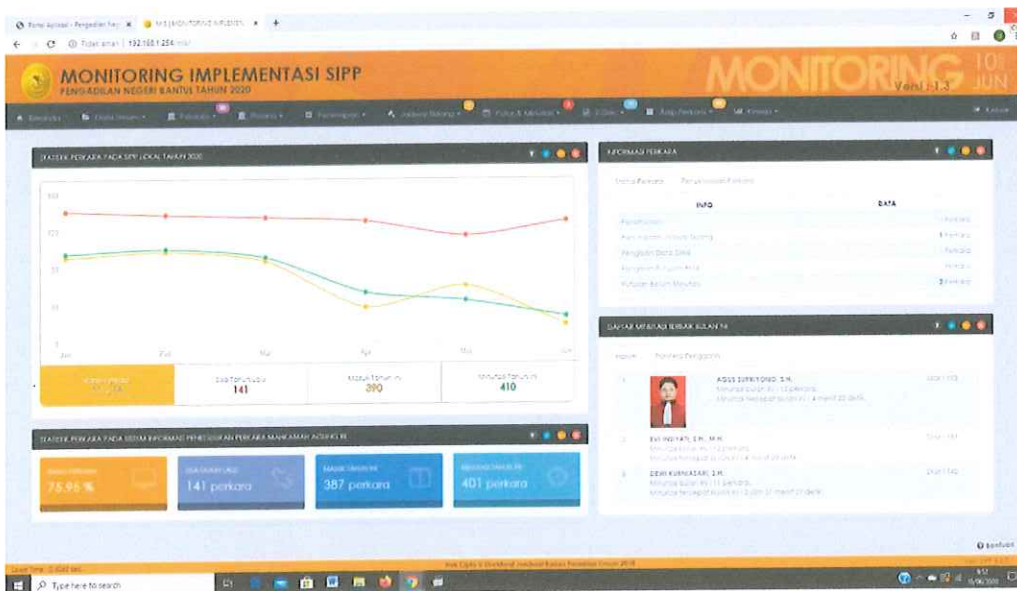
Portal Aplikasi - Pengadilan Neg
M-S | MONITORING IMPLEMEN

Tidak aman | 192.168.1.254/mis/

MONITORING IMPLEMENTASI SIPP
PENGADILAN NEGERI BANTUL TAHUN 2020

MONITORING
Versi 1.3
10
JUN

Beranda
Data Umum
Perkara
Perdata
Persidangan
Jadwal Sidang
Putus & Minutasi
E-Court
Arsip Perkara
Kinerja
Keluar

STATISTIK PERKARA PADA SIPP LOKAL TAHUN 2020

Jan
Feb
Mar
Apr
Mei
Jun

Sisa Tahun Lalu
141
Masuk Tahun Ini
390
Minutasi Tahun Ini
410

INFORMASI PERKARA

Status Perkara
Penyelesaian Perkara

| INFO | DATA |
|---|---|
| Penahanan | 1 Perkara |
| Belum Penetapan Hari Sidang | 1 Perkara |
| Pengisian Data Saksi | 1 Perkara |
| Pengisian Putusan Akhir | Perkara |
| Putusan Belum Minutasi | 3 Perkara |

DAFTAR MINUTASI TERBAIK BULAN INI

Hakim
Panitera Pengganti

1. AGUS SUPRIYONO, S.H.
Minutasi bulan ini : 13 perkara
Minutasi tercepat bulan ini : 4 menit 20 detik

2. EVI INSIYATI, S.H., M.H.
Minutasi bulan ini : 12 perkara

3. DEWI KURNIASARI, S.H.
Minutasi bulan ini : 11 perkara
Minutasi tercepat bulan ini : 2 jam 37 menit 20 detik

STATISTIK PERKARA PADA SISTEM INFORMASI PENELUSURAN PERKARA MAHKAMAH AGUNG RI

75.95 %
141 perkara
387 perkara
401 perkara

Bantuan

Type here to search